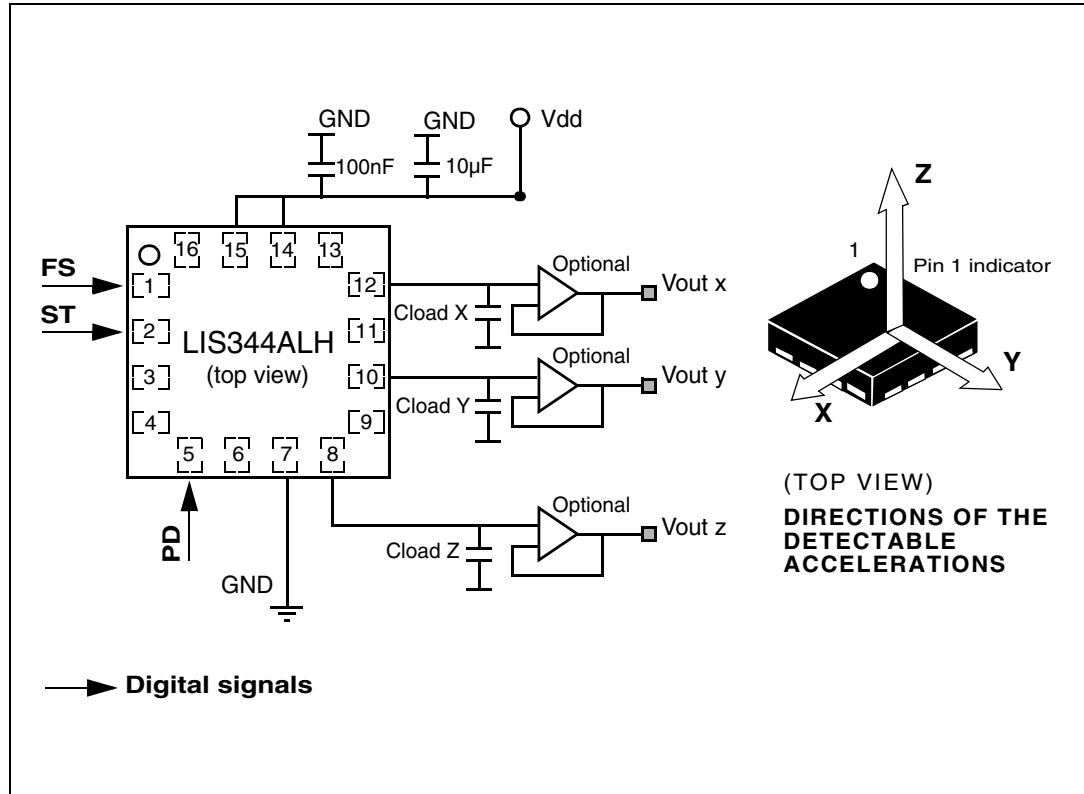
GND
GND
Vdd
100nF
10µF
16
15
14
13
FS
1
12
ST
2
11
LIS344ALH
(top view)
3
10
4
9
5
6
7
8
PD
GND
Optional
Vout x
Cload X
Optional
Vout y
Cload Y
Optional
Vout z
Cload Z
Z
1
Pin 1 indicator
Y
X
(TOP VIEW)
DIRECTIONS OF THE DETECTABLE ACCELERATIONS
Digital signals